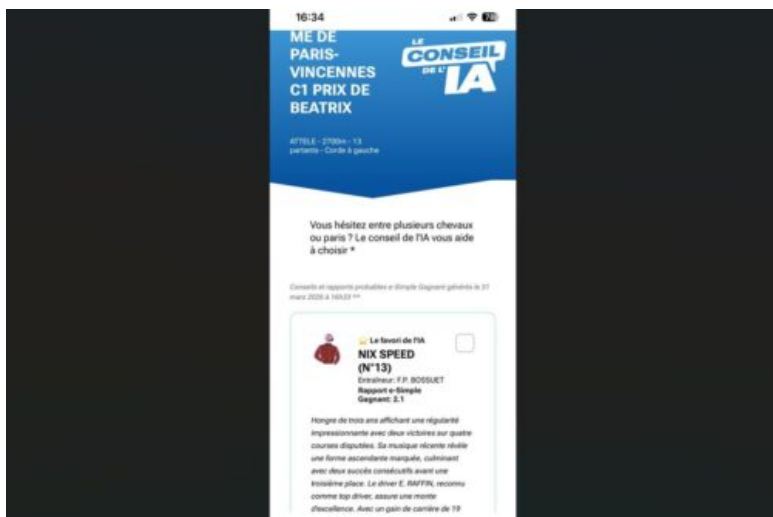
16:34

ME DE PARIS-VINCENNES C1 PRIX DE BEATRIX

LE CONSEIL DE L'IA

ATTELE - 2700m - 13 partants - Corde à gauche

Vous hésitez entre plusieurs chevaux ou paris ? Le conseil de l'IA vous aide à choisir *

Conseils et rapports probables e-Simple Gagnant générés le 31 mars 2026 à 16h33 **

Le favori de l'IA

NIX SPEED (N°13)

Entraîneur: F.P. BOSSUET

Rapport e-Simple Gagnant: 3.1

Hongre de trois ans affichant une régularité impressionnante avec deux victoires sur quatre courses disputées. Sa musique récente révèle une forme ascendante marquée, culminant avec deux succès consécutifs avant une troisième place. Le driver E. RAFFIN, reconnu comme top driver, assure une monte d'excellence. Avec un gain de carrière de 19